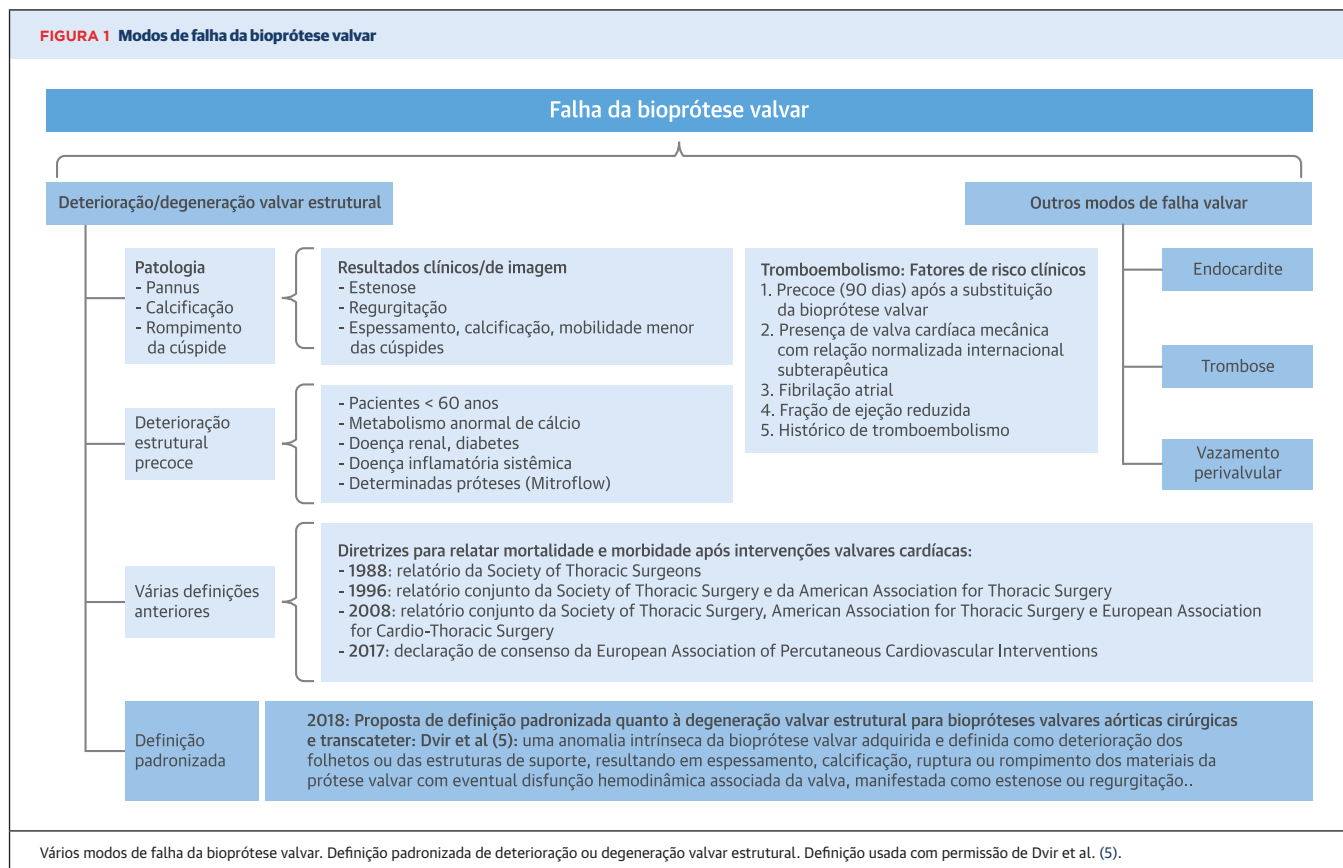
FIGURA 1 Modos de falha da bioprótese valvar

Falha da bioprótese valvar

Deterioração/degeneração valvar estrutural

Outros modos de falha valvar

Patologia
- Pannus
- Calcificação
- Rompimento da cúspide

Resultados clínicos/de imagem
- Estenose
- Regurgitação
- Espessamento, calcificação, mobilidade menor das cúspides

Tromboembolismo: Fatores de risco clínicos
1. Precoce (90 dias) após a substituição da bioprótese valvar
2. Presença de valva cardíaca mecânica com relação normalizada internacional subterapêutica
3. Fibrilação atrial
4. Fração de ejeção reduzida
5. Histórico de tromboembolismo

Endocardite

Trombose

Vazamento perivalvular

Deterioração estrutural precoce

- Pacientes < 60 anos
- Metabolismo anormal de cálcio
- Doença renal, diabetes
- Doença inflamatória sistêmica
- Determinadas próteses (Mitroflow)

Várias definições anteriores

Diretrizes para relatar mortalidade e morbidade após intervenções valvares cardíacas:
- 1988: relatório da Society of Thoracic Surgeons
- 1996: relatório conjunto da Society of Thoracic Surgery e da American Association for Thoracic Surgery
- 2008: relatório conjunto da Society of Thoracic Surgery, American Association for Thoracic Surgery e European Association for Cardio-Thoracic Surgery
- 2017: declaração de consenso da European Association of Percutaneous Cardiovascular Interventions

Definição padronizada

2018: Proposta de definição padronizada quanto à degeneração valvar estrutural para biopróteses valvares aórticas cirúrgicas e transcateter: Dvir et al (5): uma anomalia intrínseca da bioprótese valvar adquirida e definida como deterioração dos folhetos ou das estruturas de suporte, resultando em espessamento, calcificação, ruptura ou rompimento dos materiais da prótese valvar com eventual disfunção hemodinâmica associada da valva, manifestada como estenose ou regurgitação..

Vários modos de falha da bioprótese valvar. Definição padronizada de deterioração ou degeneração valvar estrutural. Definição usada com permissão de Dvir et al. (5).